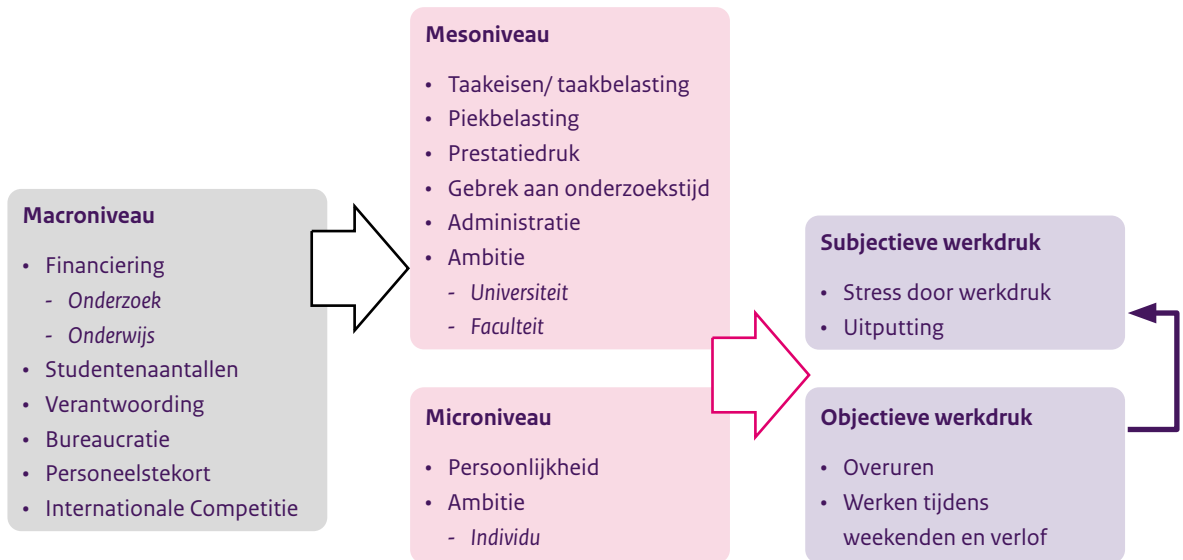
Macroniveau

- Financiering
  - *Onderzoek*
  - *Onderwijs*
- Studentenaantallen
- Verantwoording
- Bureaucratie
- Personeelstekort
- Internationale Competitie

Mesoniveau

- Taakeisen/ taakbelasting
- Piekbelasting
- Prestatiedruk
- Gebrek aan onderzoekstijd
- Administratie
- Ambitie
  - *Universiteit*
  - *Faculteit*

Microniveau

- Persoonlijkheid
- Ambitie
  - *Individu*

Subjectieve werkdruk

- Stress door werkdruk
- Uitputting

Objectieve werkdruk

- Overuren
- Werken tijdens weekenden en verlof